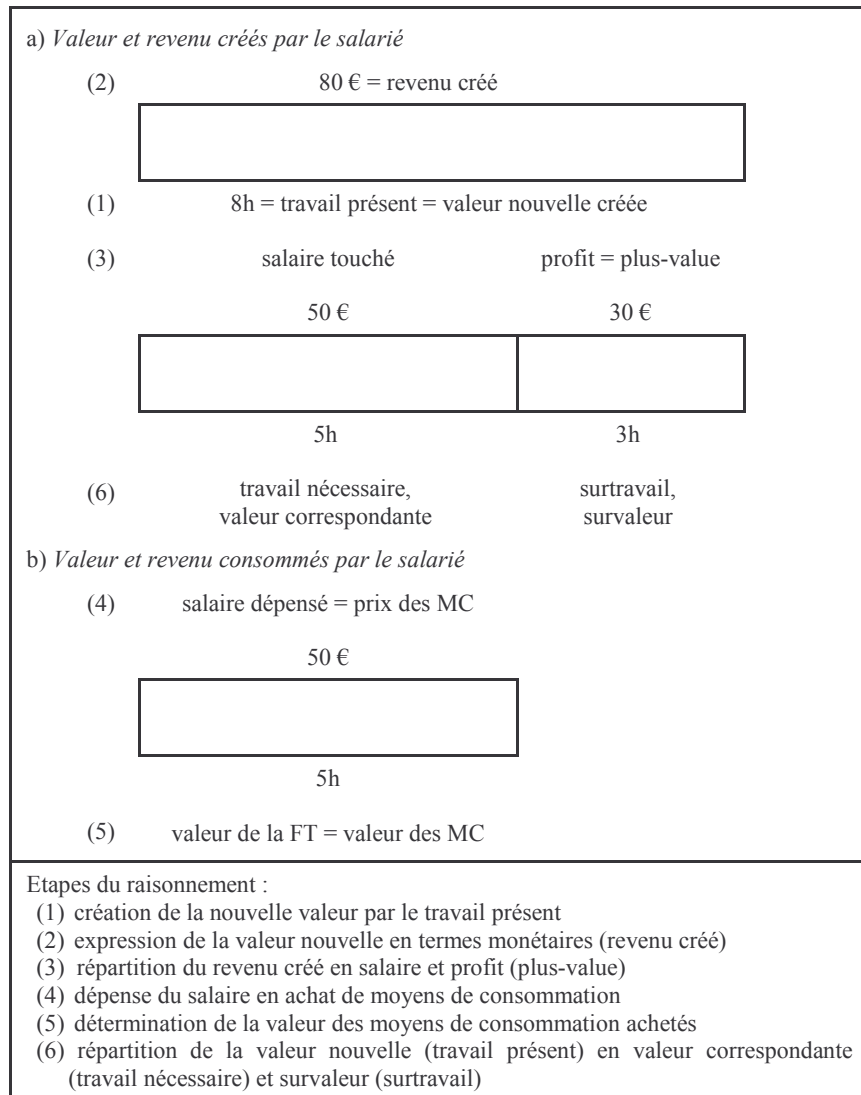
a) *Valeur et revenu créés par le salarié*

(2) 80 € = revenu créé

(1) 8h = travail présent = valeur nouvelle créée

(3) salaire touché profit = plus-value

50 € 30 €

5h 3h

(6) travail nécessaire, valeur correspondante surtravail, survaleur

b) *Valeur et revenu consommés par le salarié*

(4) salaire dépensé = prix des MC

50 €

5h

(5) valeur de la FT = valeur des MC

Etapes du raisonnement :
(1) création de la nouvelle valeur par le travail présent
(2) expression de la valeur nouvelle en termes monétaires (revenu créé)
(3) répartition du revenu créé en salaire et profit (plus-value)
(4) dépense du salaire en achat de moyens de consommation
(5) détermination de la valeur des moyens de consommation achetés
(6) répartition de la valeur nouvelle (travail présent) en valeur correspondante (travail nécessaire) et survaleur (surtravail)